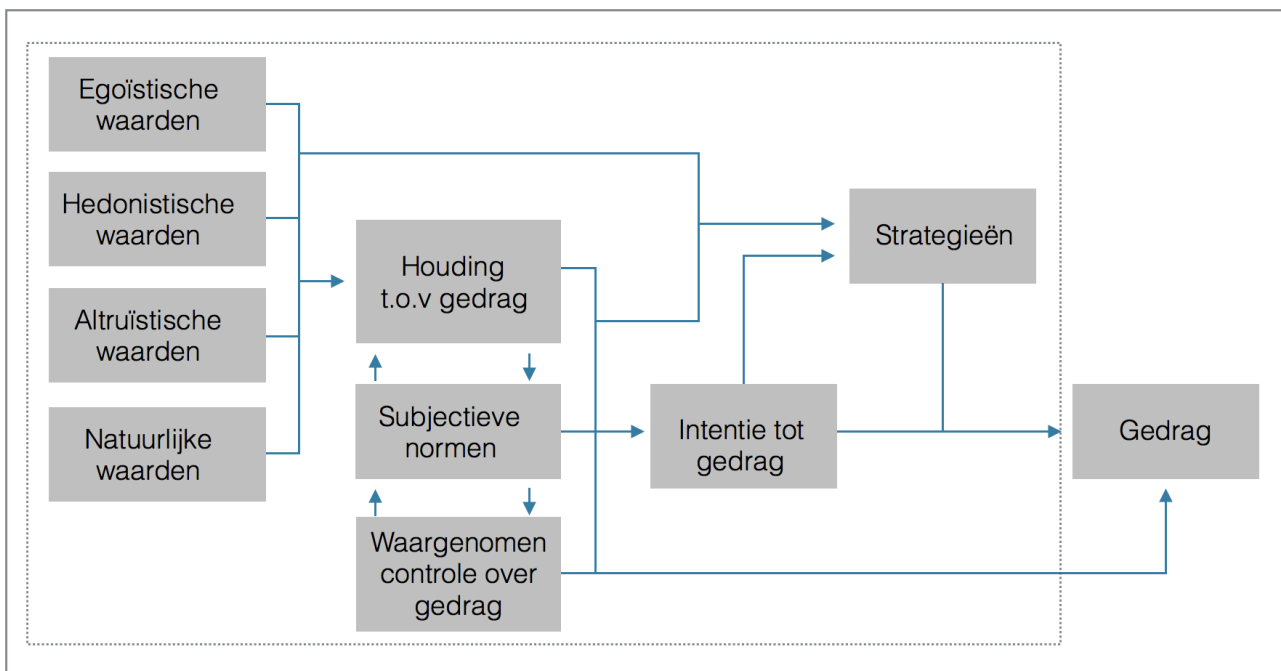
Egoïstische waarden

Hedonistische waarden

Altruïstische waarden

Natuurlijke waarden

Houding t.o.v gedrag

Subjectieve normen

Waargenomen controle over gedrag

Intentie tot gedrag

Strategieën

Gedrag